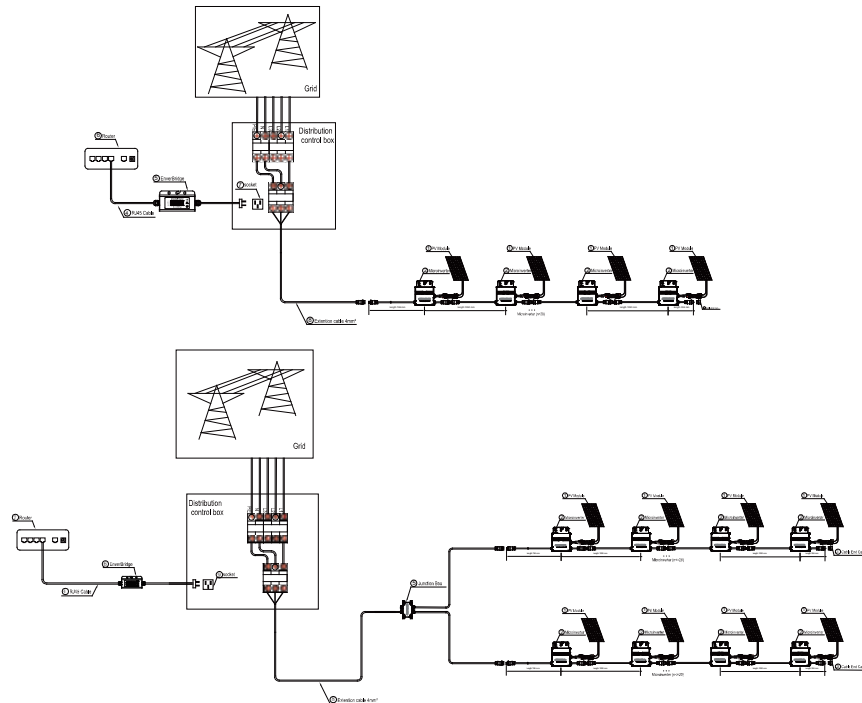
Grid

Distribution control box

Router

EnerBridge

Socket

RJ45 Cable

PV Module

PV Module

PV Module

PV Module

Microinverter

Microinverter

Microinverter

Microinverter

Extension cable 4mm²

Microinverter (n≤3)

Grid

Distribution control box

Router

EnerBridge

Socket

RJ45 Cable

Junction Box

PV Module

PV Module

PV Module

PV Module

Microinverter

Microinverter

Microinverter

Microinverter

Microinverter (n≤20)

PV Module

PV Module

PV Module

PV Module

Microinverter

Microinverter

Microinverter

Microinverter

Microinverter (n≤20)

Extension cable 4mm²